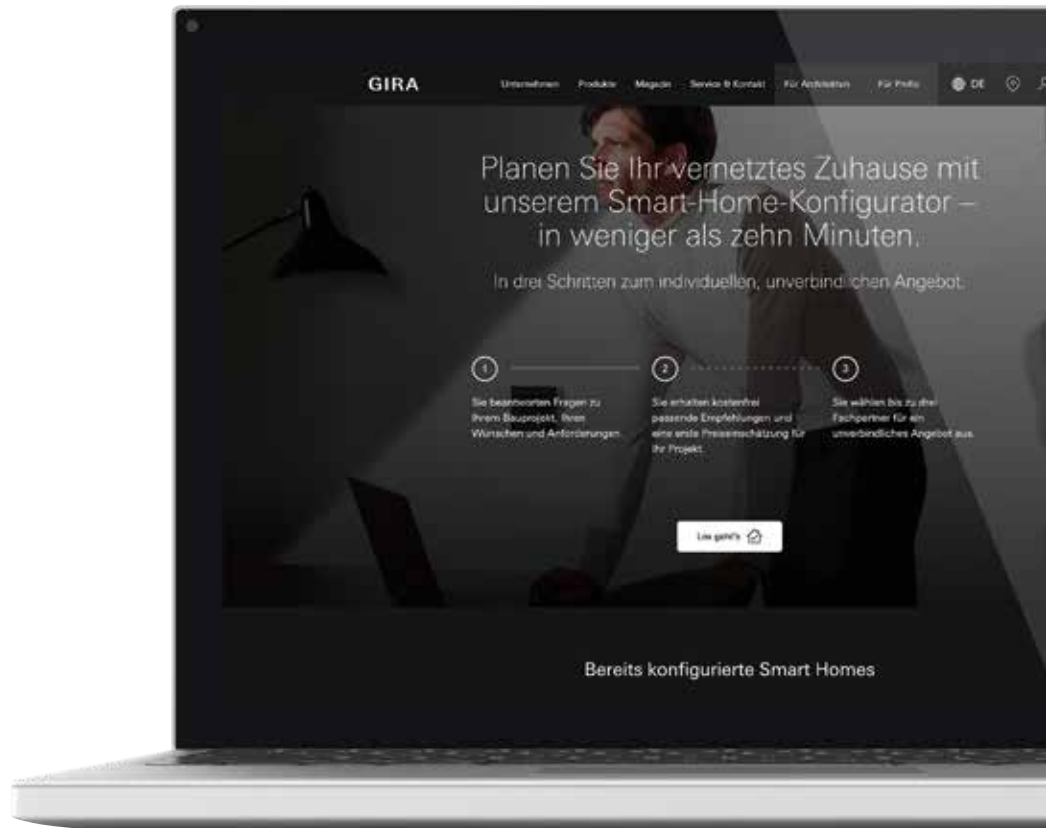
GIRA

Unternehmen Produkte Magazin Service & Kontakt Für Architekten Für Profis DE

Planen Sie Ihr vernetztes Zuhause mit unserem Smart-Home-Konfigurator – in weniger als zehn Minuten.

In drei Schritten zum individuellen, unverbindlichen Angebot.

1

Sie beantworten Fragen zu Ihrem Bauprojekt, Ihren Wünschen und Anforderungen

2

Sie erhalten kostenfrei passende Empfehlungen und eine erste Preiseinschätzung für Ihr Projekt.

3

Sie wählen bis zu drei Fachpartner für ein unverbindliches Angebot aus.

Los geht's

Bereits konfigurierte Smart Homes